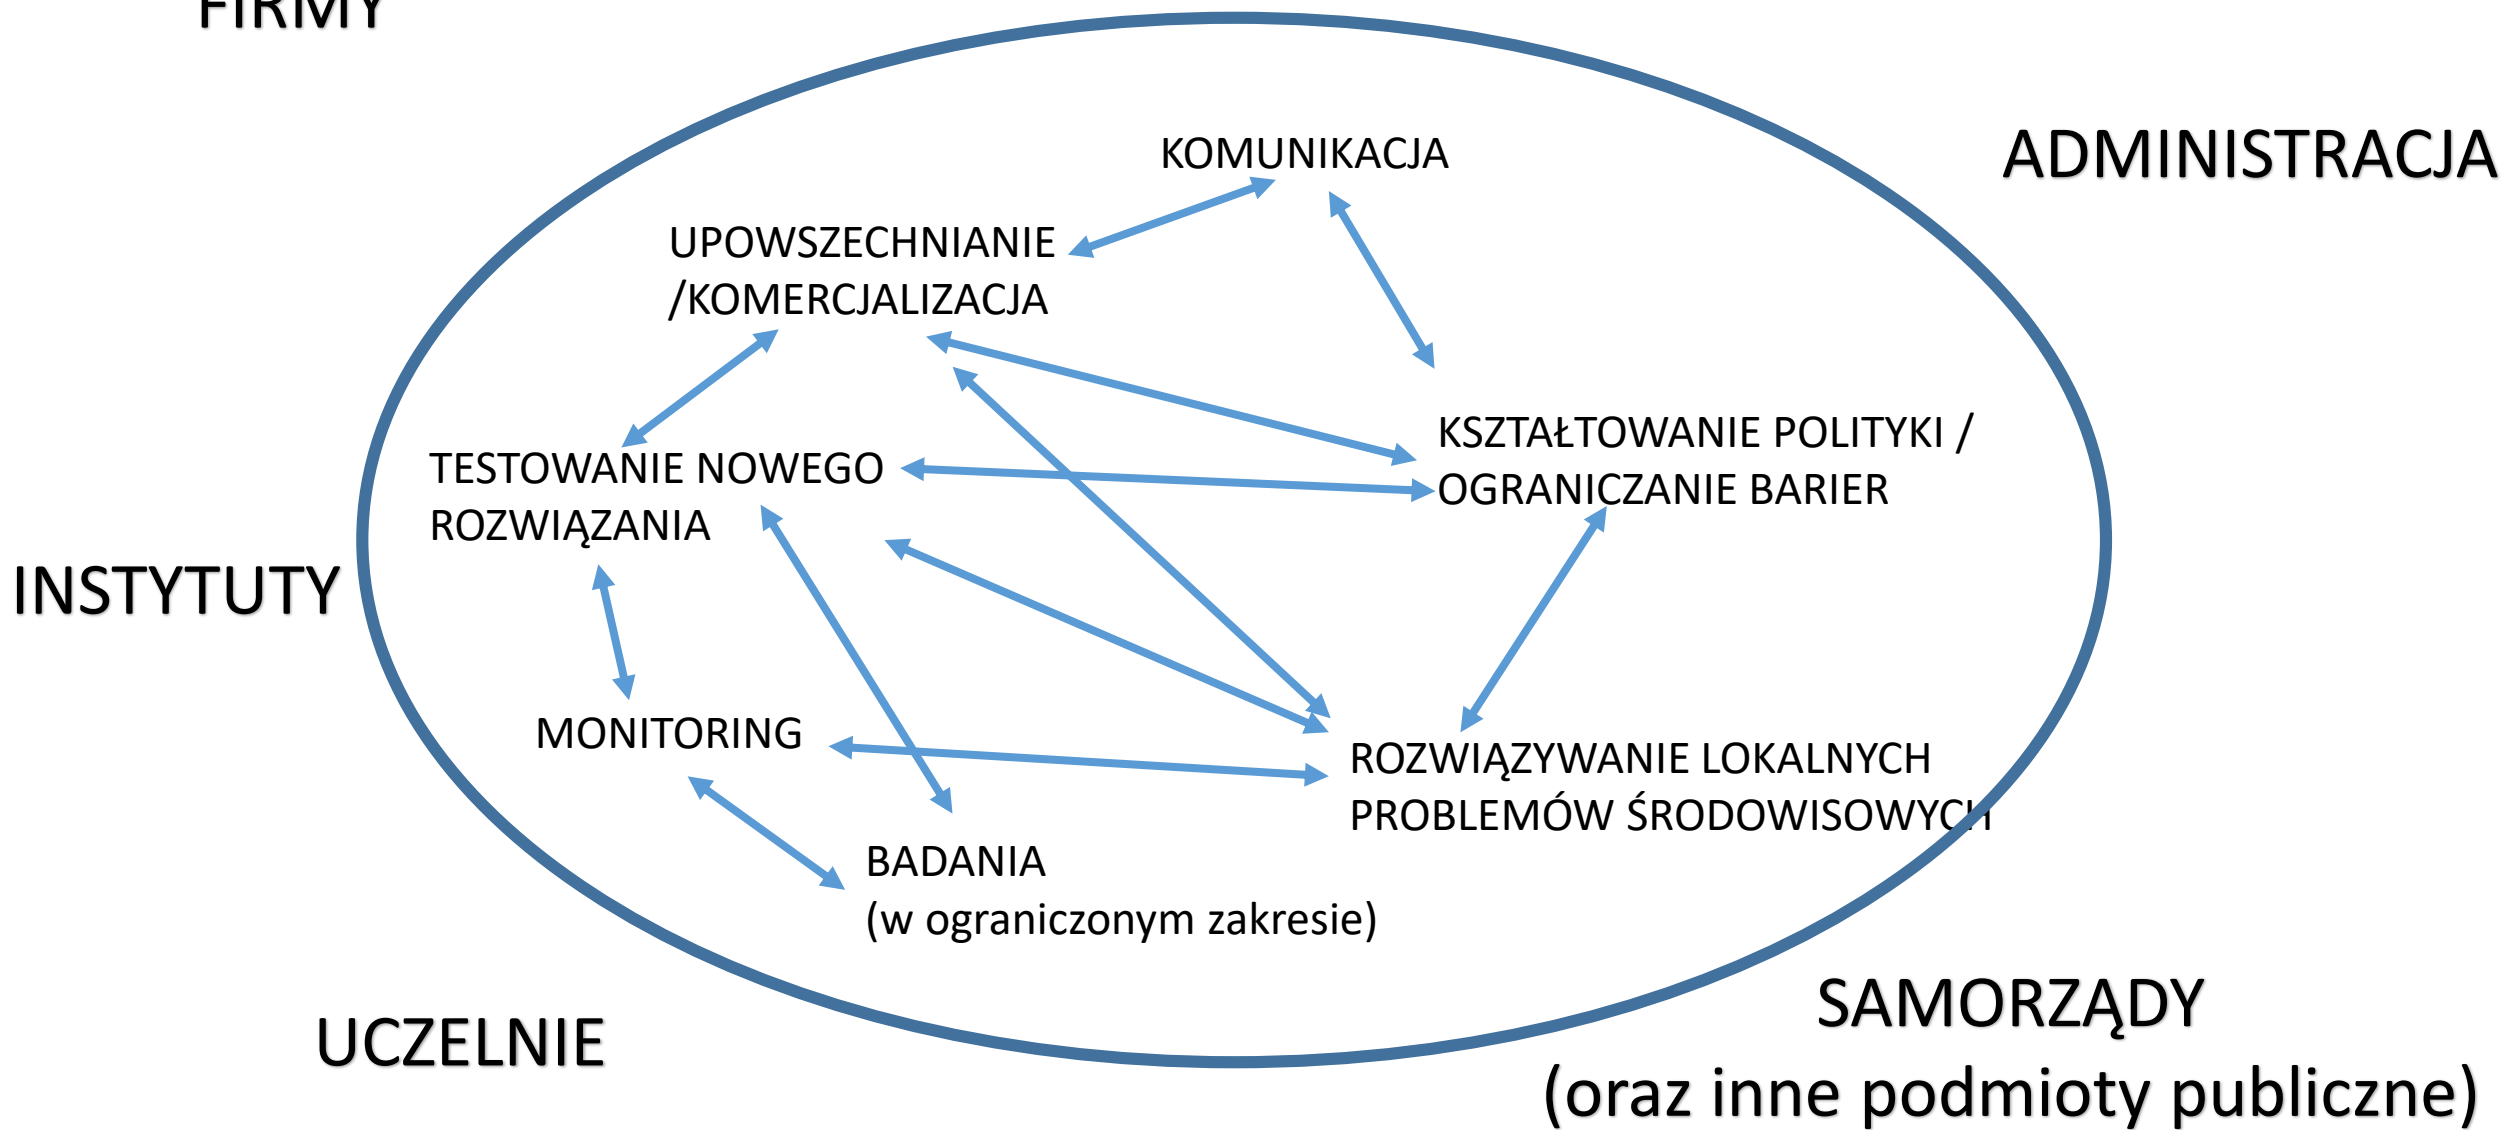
FIRMY

ADMINISTRACJA

KOMUNIKACJA

UPOWSZECHNIANIE /KOMERCJALIZACJA

KSZTAŁTOWANIE POLITYKI / OGRANICZANIE BARIER

TESTOWANIE NOWEGO ROZWIĄZANIA

INSTYTUTY

MONITORING

ROZWIĄZYWANIE LOKALNYCH PROBLEMÓW ŚRODOWISOWYCH

BADANIA
(w ograniczonym zakresie)

SAMORZĄDY
(oraz inne podmioty publiczne)

UCZELNIE